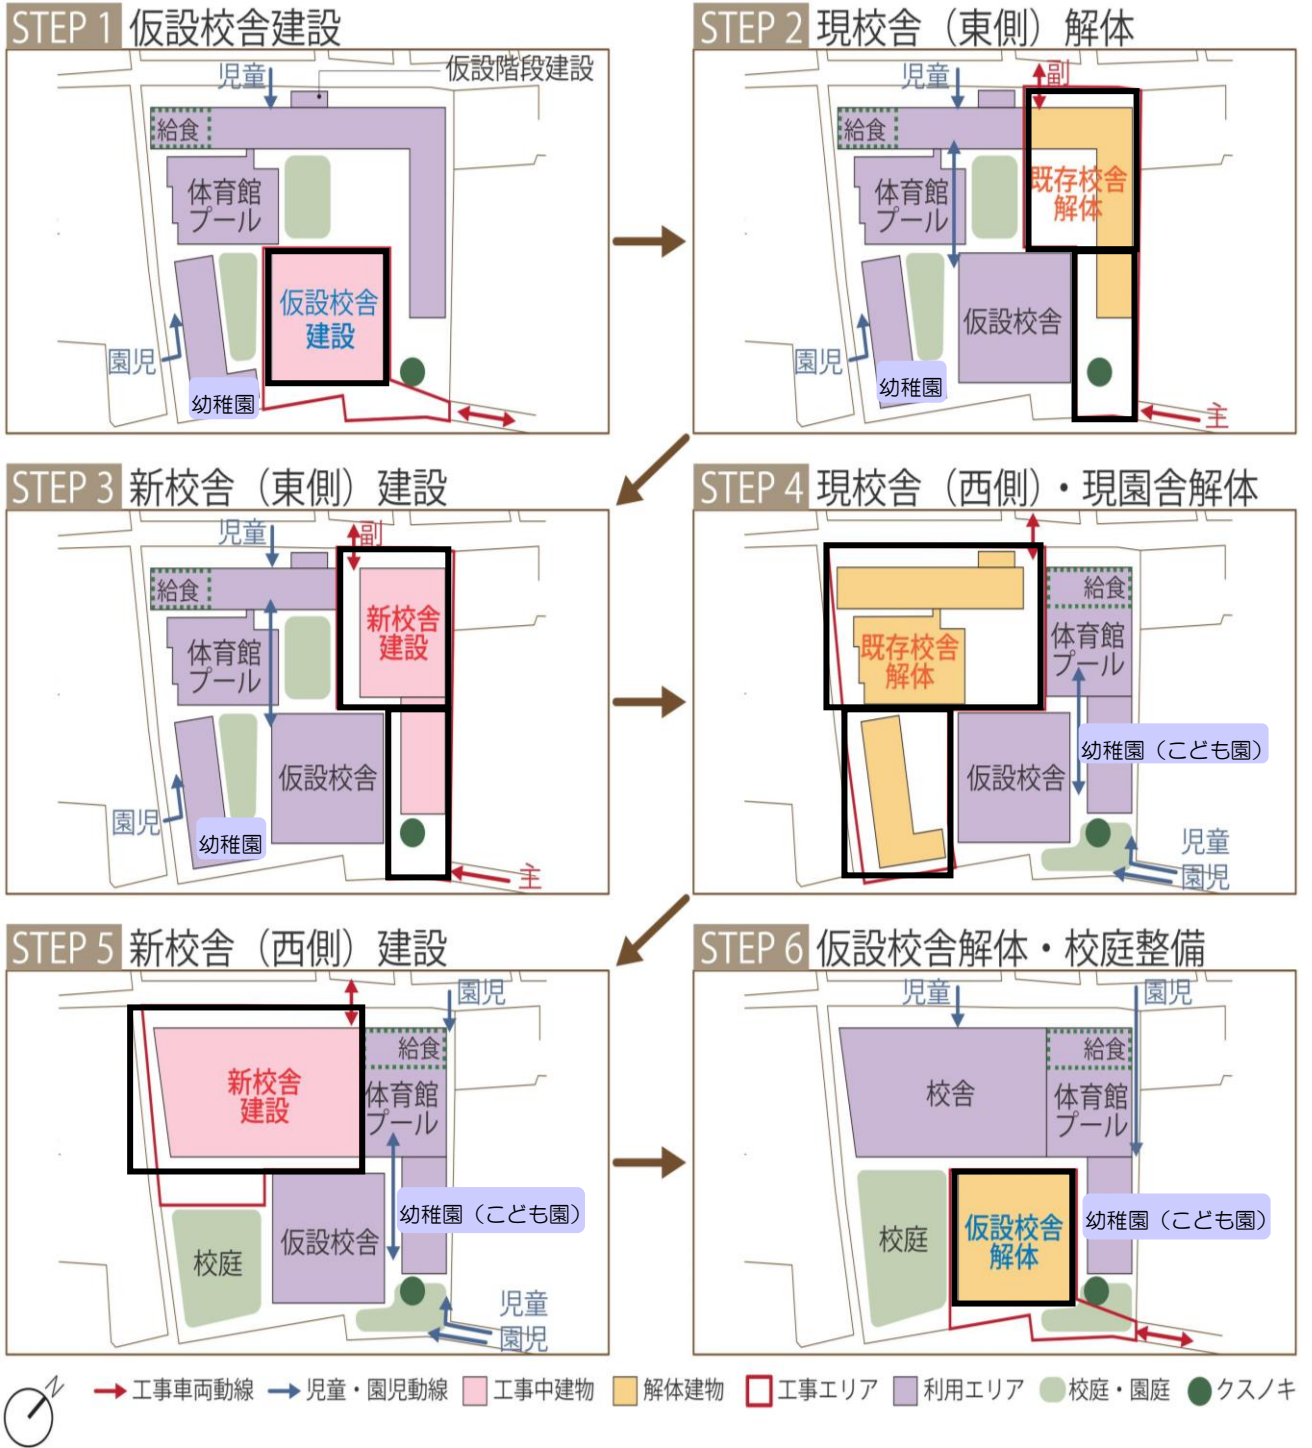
STEP 1 仮設校舎建設

児童
仮設階段建設
給食
体育館 プール
仮設校舎 建設
園児
幼稚園

STEP 2 現校舎（東側）解体

児童
副
給食
体育館 プール
既存校舎 解体
仮設校舎
園児
幼稚園
主

STEP 3 新校舎（東側）建設

児童
副
給食
体育館 プール
新校舎 建設
仮設校舎
園児
幼稚園
主

STEP 4 現校舎（西側）・現園舎解体

給食
既存校舎 解体
体育館 プール
幼稚園（こども園）
仮設校舎
児童
園児

STEP 5 新校舎（西側）建設

園児
給食
新校舎 建設
体育館 プール
幼稚園（こども園）
仮設校舎
校庭
児童
園児

STEP 6 仮設校舎解体・校庭整備

児童
園児
給食
校舎
体育館 プール
校庭
仮設校舎 解体
幼稚園（こども園）

工事車両動線 児童・園児動線 工事中建物 解体建物 工事エリア 利用エリア 校庭・園庭 クスノキ